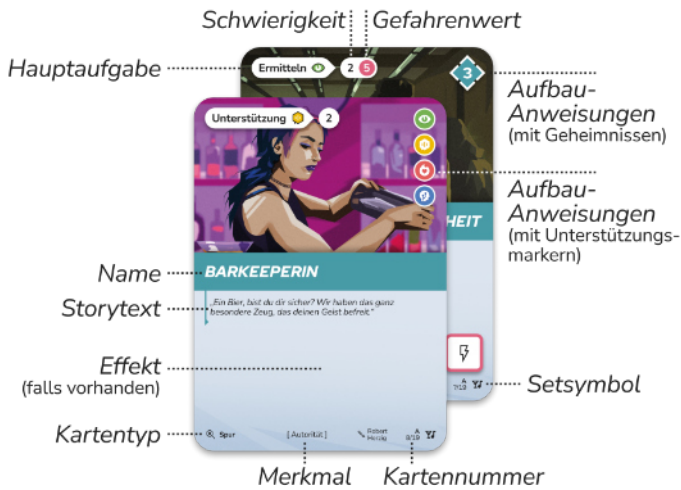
Schwierigkeit
Gefahrenwert
Hauptaufgabe
Ermitteln 2 5
3
Aufbau-Anweisungen
(mit Geheimnissen)
Unterstützung 2
Aufbau-Anweisungen
(mit Unterstützungs-markern)
HEIT
Name
BARKEEPERIN
Storytext
„Ein Bier, bist du dir sicher? Wir haben das ganz besondere Zeug, das deinen Geist befreit."
Effekt
(falls vorhanden)
Setsymbol
Kartentyp
Spur
[ Autorität ]
Robert Herzig
8/19
Merkmal
Kartennummer